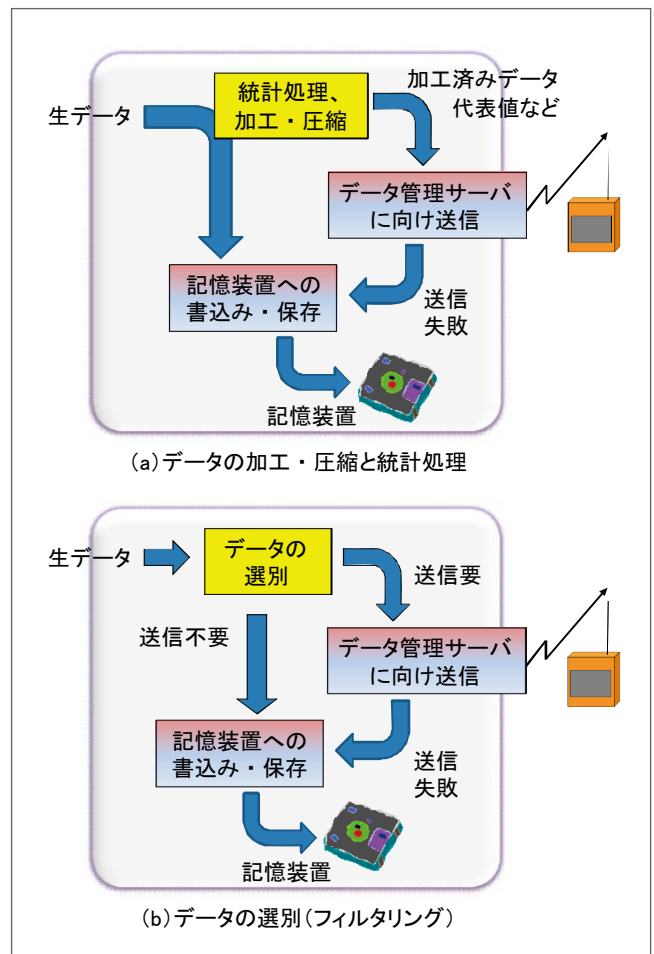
統計処理、
加工・圧縮

加工済みデータ
代表値など

生データ

データ管理サーバ
に向け送信

記憶装置への
書込み・保存

送信
失敗

記憶装置

(a)データの加工・圧縮と統計処理

生データ

データの
選別

送信要

送信不要

データ管理サーバ
に向け送信

記憶装置への
書込み・保存

送信
失敗

記憶装置

(b)データの選別(フィルタリング)